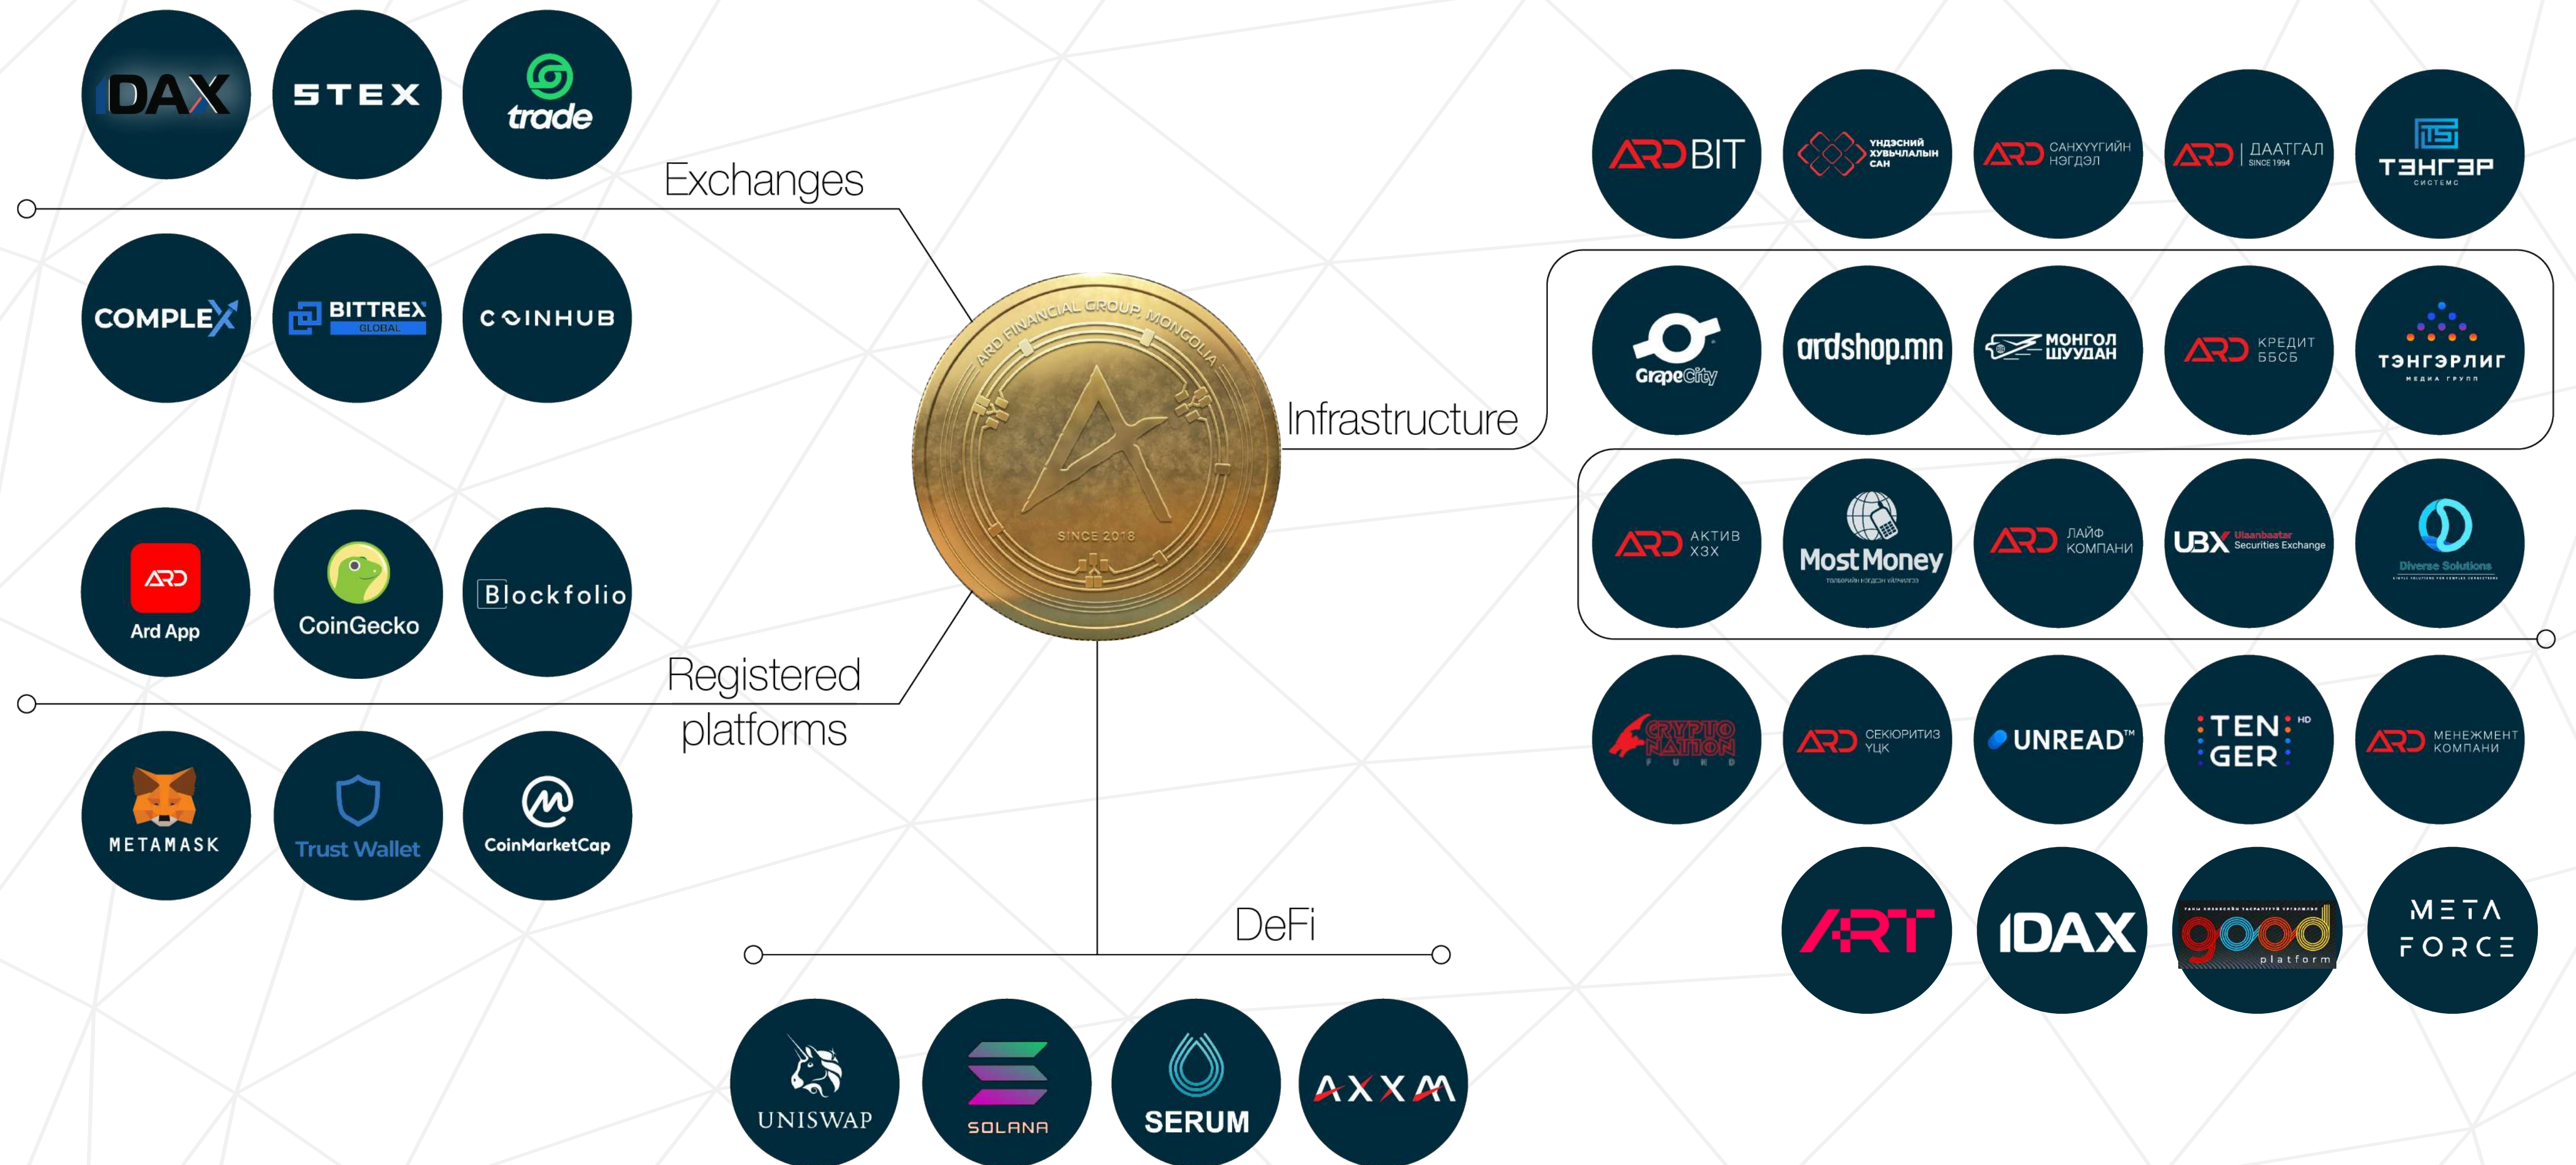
DAX
STEX
trade
Exchanges
COMPLEX
BITTREX GLOBAL
COINHUB
ARD App
CoinGecko
Blockfolio
Registered platforms
METAMASK
Trust Wallet
CoinMarketCap
ARD FINANCIAL GROUP, MONGOLIA
SINCE 2018
Infrastructure
DeFi
UNISWAP
SOLANA
SERUM
AXXM
ARDBIT
ҮНДЭСНИЙ ХУВЬЧИЛАЛЫН САН
ARD САНХҮҮГИЙН НЭГДЭЛ
ARD ДААТГАЛ SINCE 1994
ТЭНГЭР СИСТЕМС
GrapeCity
ardshop.mn
МОНГОЛ ШУУДАН
ARD КРЕДИТ ББСБ
ТЭНГЭРЛИГ МЕДИА ГРУПП
ARD АКТИВ ХЗХ
MostMoney
ARD ЛАЙФ КОМПАНИ
UBX Ulaanbaatar Securities Exchange
Diverse Solutions
CRYPTO NATION FUND
ARD СЕКЮРИТИЗ ҮЦК
UNREAD™
TEN GER HD
ARD МЕНЕЖМЕНТ КОМПАНИ
ART
IDAX
good platform
META FORCE